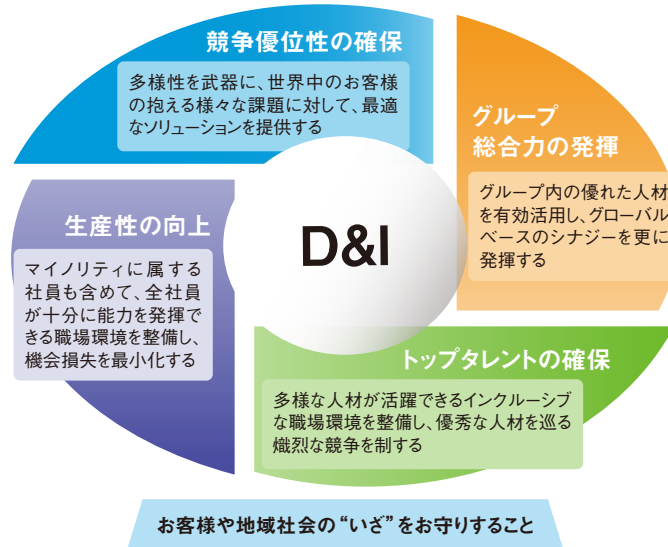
競争優位性の確保

多様性を武器に、世界中のお客様の抱える様々な課題に対して、最適なソリューションを提供する

グループ総合力の発揮

グループ内の優れた人材を有効活用し、グローバルベースのシナジーを更に発揮する

生産性の向上

マイノリティに属する社員も含めて、全社員が十分に能力を発揮できる職場環境を整備し、機会損失を最小化する

D&I

トップタレントの確保

多様な人材が活躍できるインクルーシブな職場環境を整備し、優秀な人材を巡る熾烈な競争を制する

お客様や地域社会の“いざ”をお守りすること